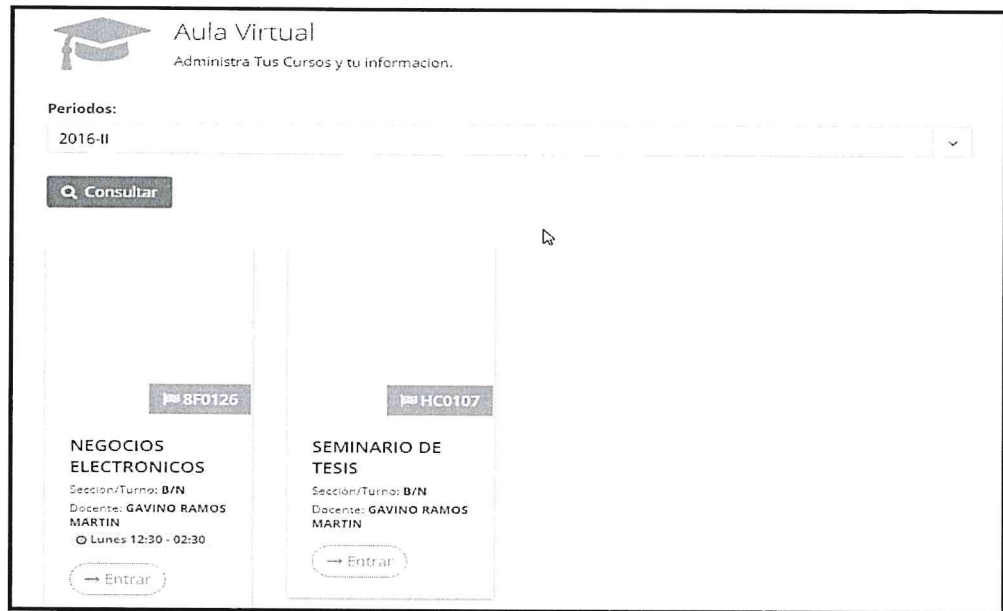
Aula Virtual
Administra Tus Cursos y tu informacion.

Periodos:
2016-II

Consultar

8F0126
NEGOCIOS ELECTRONICOS
Sección/Turno: B/N
Docente: GAVINO RAMOS MARTIN
Lunes 12:30 - 02:30
→ Entrar

HC0107
SEMINARIO DE TESIS
Sección/Turno: B/N
Docente: GAVINO RAMOS MARTIN
→ Entrar